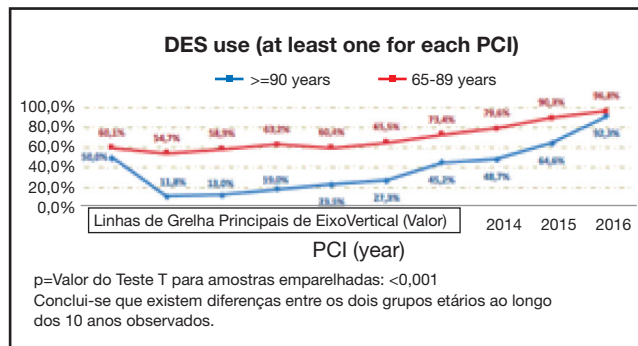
DES use (at least one for each PCI)

>=90 years

65-89 years

100,0%
80,0%
60,0%
40,0%
20,0%
0,0%

60,1%
54,7%
58,9%
63,2%
60,4%
65,5%
73,4%
79,6%
90,3%
96,8%

50,0%
11,8%
13,0%
19,0%
23,1%
27,3%
45,2%
48,7%
64,6%
92,3%

Linhas de Grelha Principais de EixoVertical (Valor)

2014
2015
2016

PCI (year)

p=Valor do Teste T para amostras emparelhadas: <0,001
Conclui-se que existem diferenças entre os dois grupos etários ao longo dos 10 anos observados.